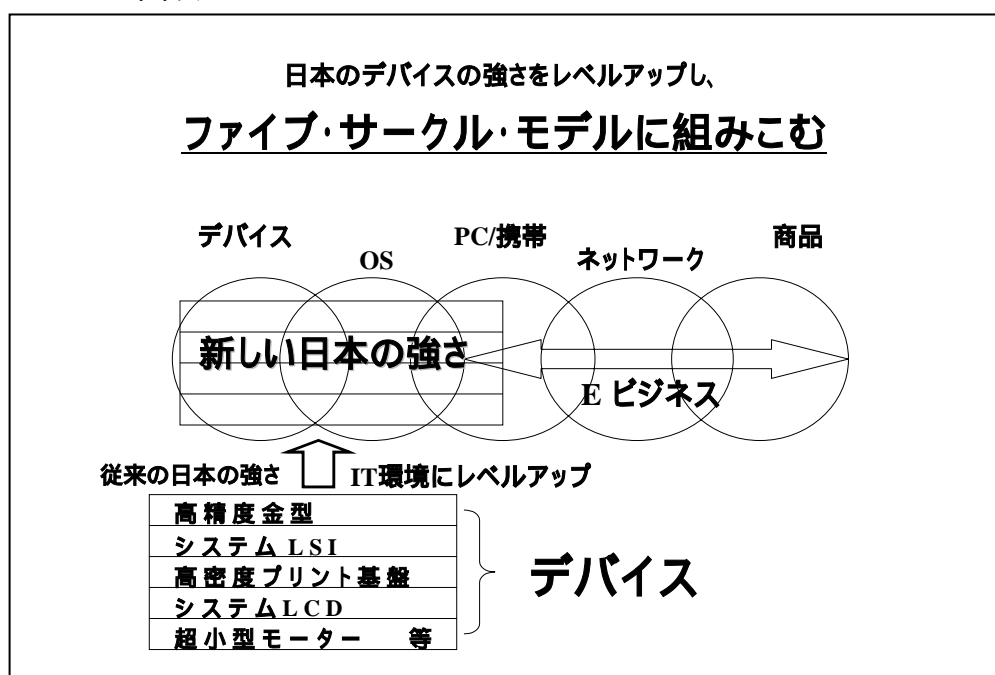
日本のデバイスの強さをレベルアップし、

ファイブ･サークル･モデルに組みこむ

デバイス　OS　PC/携帯　ネットワーク　商品

新しい日本の強さ

E ビジネス

従来の日本の強さ　IT環境にレベルアップ

| 高精度金型 |
|---|
| システムLSI |
| 高密度プリント基盤 |
| システムLCD |
| 超小型モーター　等 |

デバイス